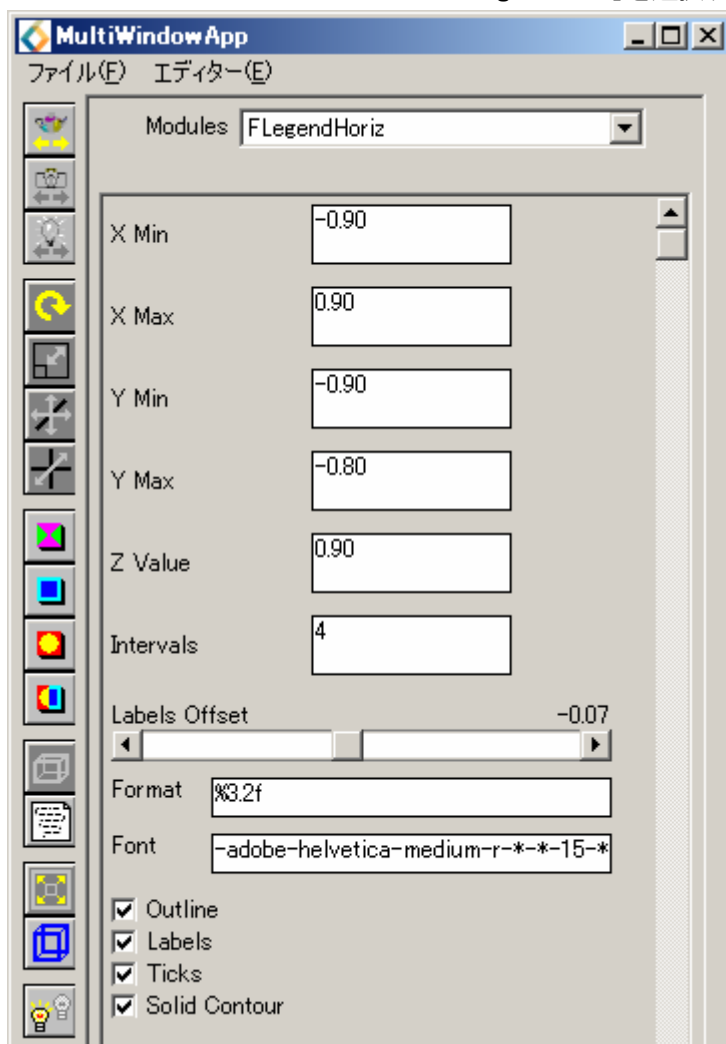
MultiWindowApp

ファイル(F) エディター(E)

Modules FLegendHoriz

X Min -0.90

X Max 0.90

Y Min -0.90

Y Max -0.80

Z Value 0.90

Intervals 4

Labels Offset -0.07

Format %3.2f

Font -adobe-helvetica-medium-r-*-*-15-*

Outline
Labels
Ticks
Solid Contour